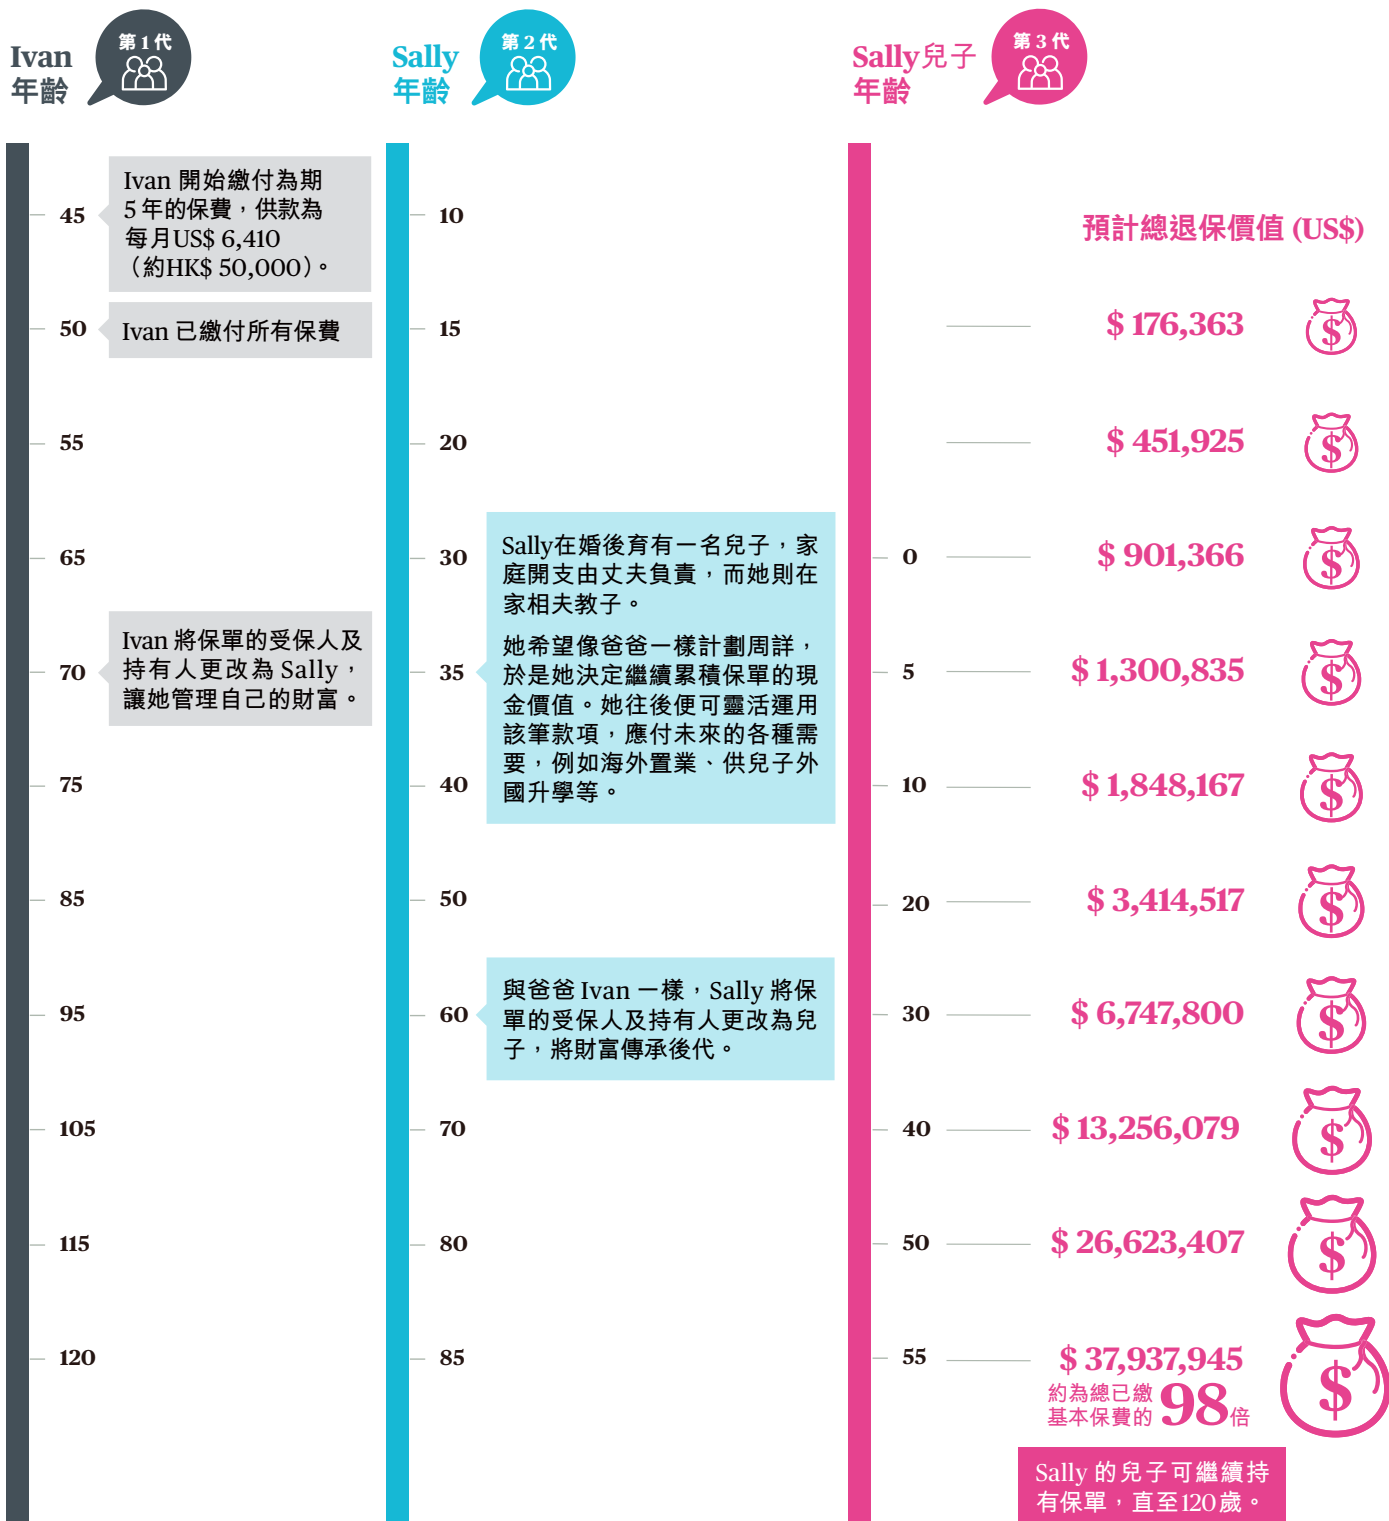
Ivan
年齡
第 1 代

Sally
年齡
第 2 代

Sally兒子
年齡
第 3 代

45
Ivan 開始繳付為期 5 年的保費，供款為每月US$ 6,410（約HK$ 50,000）。

50
Ivan 已繳付所有保費

55
65
70
Ivan 將保單的受保人及持有人更改為 Sally，讓她管理自己的財富。
75
85
95
105
115
120

10
15
20
30
Sally在婚後育有一名兒子，家庭開支由丈夫負責，而她則在家相夫教子。

她希望像爸爸一樣計劃周詳，於是她決定繼續累積保單的現金價值。她往後便可靈活運用該筆款項，應付未來的各種需要，例如海外置業、供兒子外國升學等。
35
40
50
60
與爸爸 Ivan 一樣，Sally 將保單的受保人及持有人更改為兒子，將財富傳承後代。
70
80
85

預計總退保價值 (US$)
$ 176,363
$ 451,925
0 $ 901,366
5 $ 1,300,835
10 $ 1,848,167
20 $ 3,414,517
30 $ 6,747,800
40 $ 13,256,079
50 $ 26,623,407
55 $ 37,937,945
約為總已繳基本保費的 98 倍

Sally 的兒子可繼續持有保單，直至120歲。